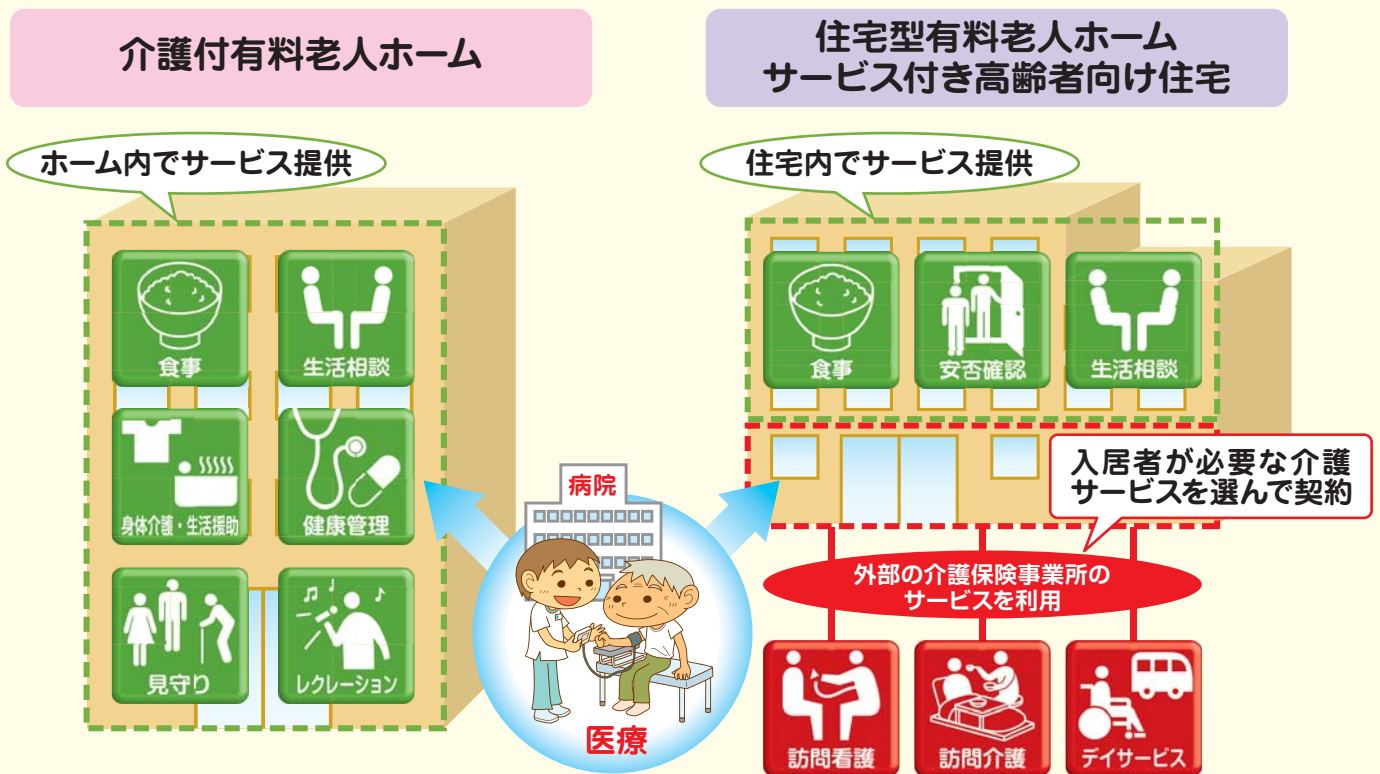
介護付有料老人ホーム

住宅型有料老人ホーム
サービス付き高齢者向け住宅

ホーム内でサービス提供

食事

生活相談

身体介護・生活援助

健康管理

見守り

レクリエーション

住宅内でサービス提供

食事

安否確認

生活相談

入居者が必要な介護サービスを選んで契約

病院

医療

外部の介護保険事業所のサービスを利用

訪問看護

訪問介護

デイサービス